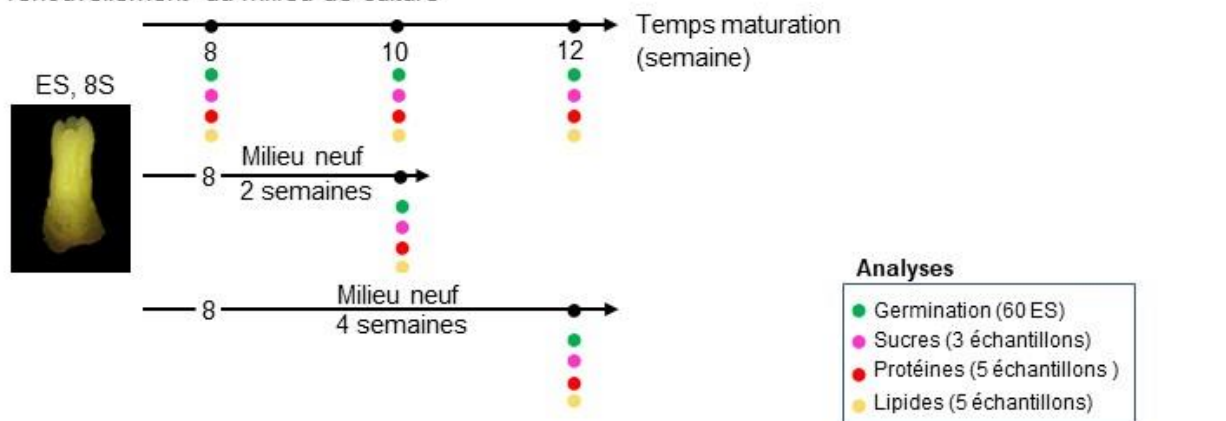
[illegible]

Temps maturation (semaine)

8

10

12

ES, 8S

Milieu neuf 2 semaines

8

Milieu neuf 4 semaines

8

Analyses

Germination (60 ES)

Sucres (3 échantillons)

Protéines (5 échantillons )

Lipides (5 échantillons)